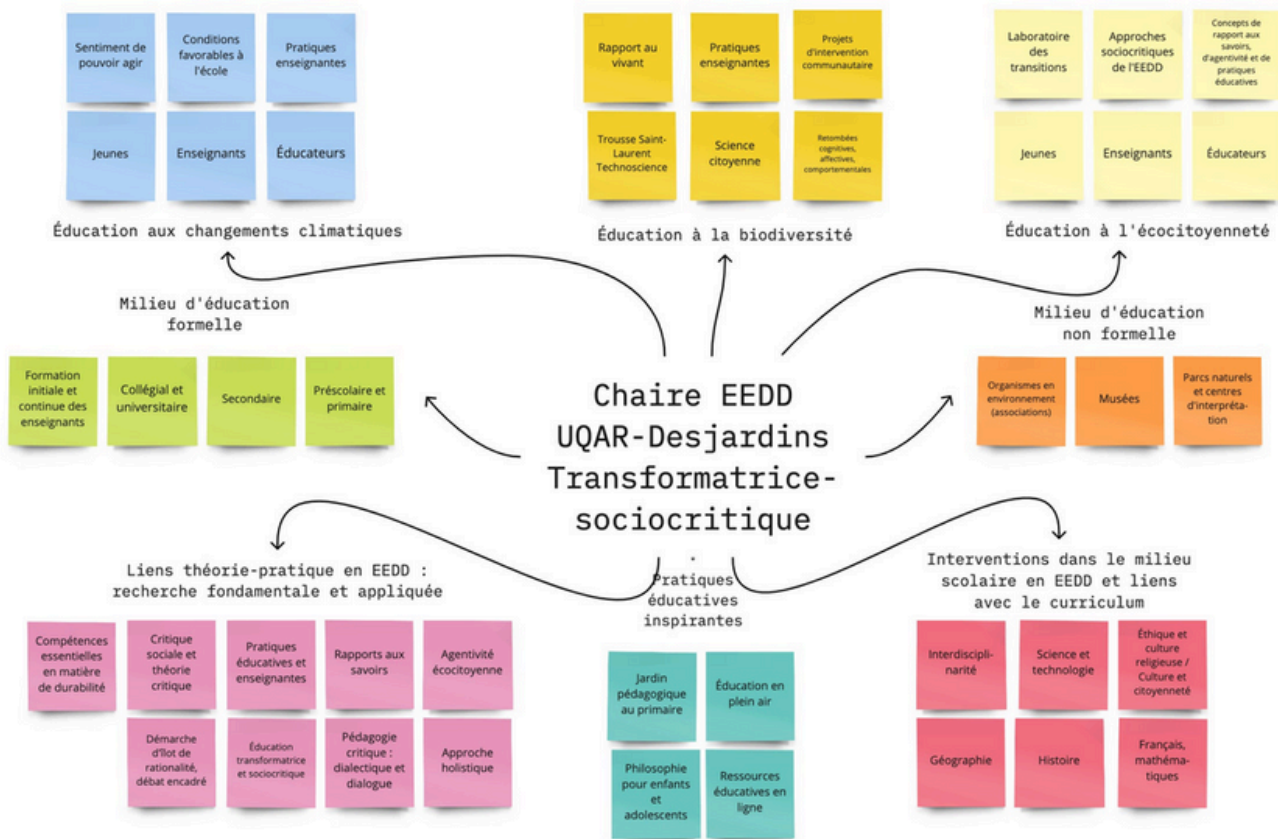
Sentiment de pouvoir agir

Conditions favorables à l'école

Pratiques enseignantes

Jeunes

Enseignants

Éducateurs

Éducation aux changements climatiques

Rapport au vivant

Pratiques enseignantes

Projets d'intervention communautaire

Trousse Saint-Laurent Technoscience

Science citoyenne

Retombées cognitives, affectives, comportementales

Éducation à la biodiversité

Laboratoire des transitions

Approches sociocritiques de l'EEDD

Concepts de rapport aux savoirs, d'agentivité et de pratiques éducatives

Jeunes

Enseignants

Éducateurs

Éducation à l'écocitoyenneté

Milieu d'éducation formelle

Formation initiale et continue des enseignants

Collégial et universitaire

Secondaire

Préscolaire et primaire

Chaire EEDD UQAR-Desjardins Transformatrice-sociocritique

Milieu d'éducation non formelle

Organismes en environnement (associations)

Musées

Parcs naturels et centres d'interprétation

Liens théorie-pratique en EEDD : recherche fondamentale et appliquée

Compétences essentielles en matière de durabilité

Critique sociale et théorie critique

Pratiques éducatives et enseignantes

Rapports aux savoirs

Agentivité écocitoyenne

Démarche d'îlot de rationalité, débat encadré

Éducation transformatrice et sociocritique

Pédagogie critique : dialectique et dialogue

Approche holistique

Pratiques éducatives inspirantes

Jardin pédagogique au primaire

Éducation en plein air

Philosophie pour enfants et adolescents

Ressources éducatives en ligne

Interventions dans le milieu scolaire en EEDD et liens avec le curriculum

Interdisciplinarité

Science et technologie

Éthique et culture religieuse / Culture et citoyenneté

Géographie

Histoire

Français, mathématiques